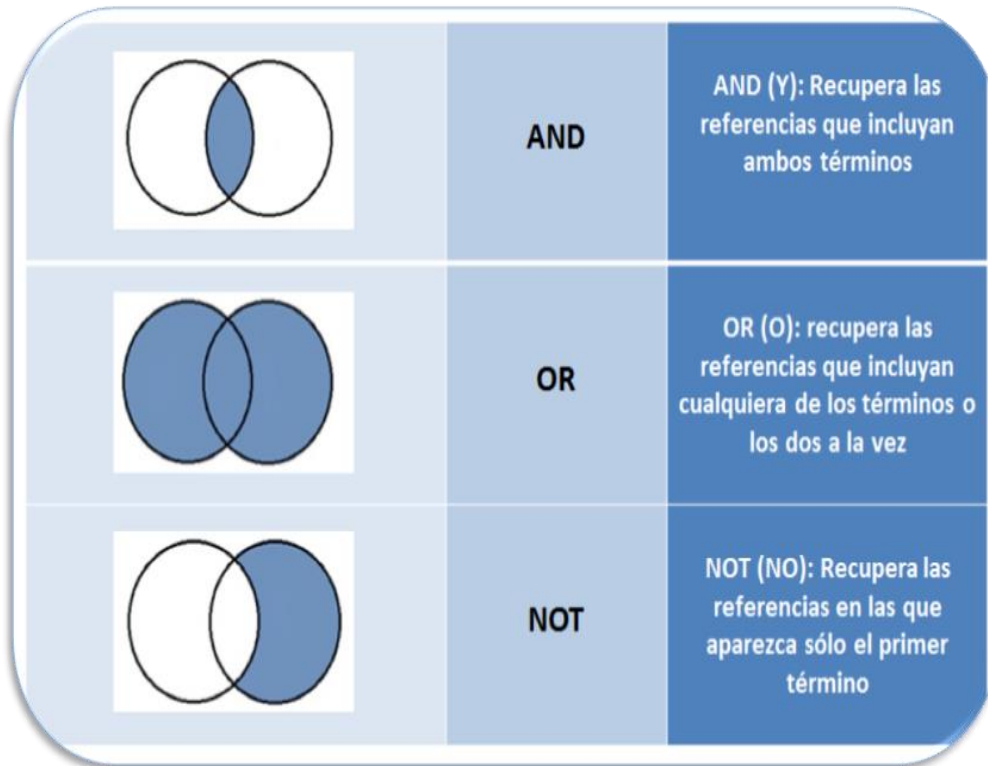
|  |  |  |
|---|---|---|
|  | AND | AND (Y): Recupera las referencias que incluyan ambos términos |
|  | OR | OR (O): recupera las referencias que incluyan cualquiera de los términos o los dos a la vez |
|  | NOT | NOT (NO): Recupera las referencias en las que aparezca sólo el primer término |